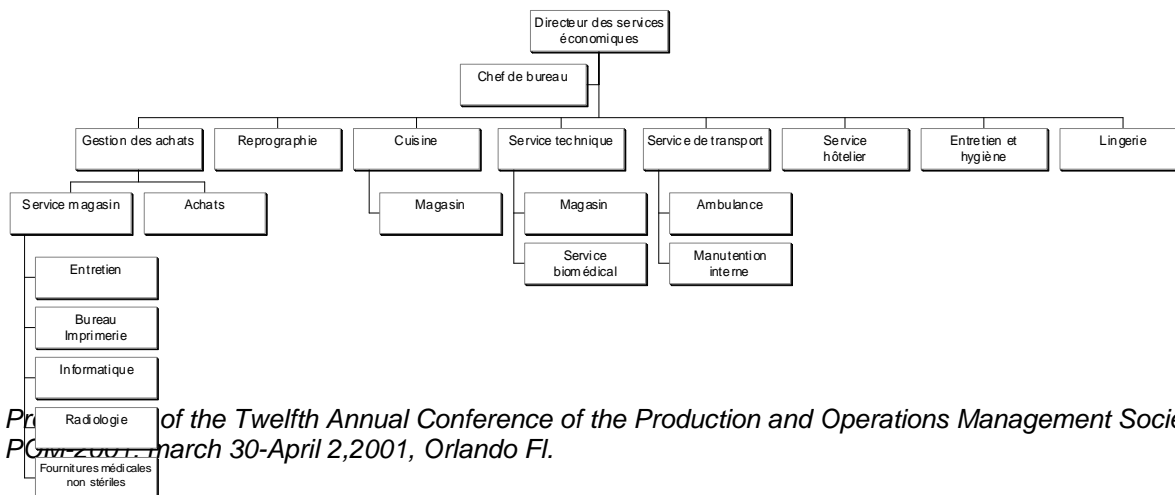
Directeur des services économiques

Chef de bureau

Gestion des achats

Reprographie

Cuisine

Service technique

Service de transport

Service hôtelier

Entretien et hygiène

Lingerie

Service magasin

Achats

Magasin

Magasin

Service biomédical

Ambulance

Manutention interne

Entretien

Bureau Imprimerie

Informatique

Radiologie

Fournitures médicales non stériles

Pr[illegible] of the Twelfth Annual Conference of the Production and Operations Management Soci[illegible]
P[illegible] march 30-April 2,2001, Orlando Fl.